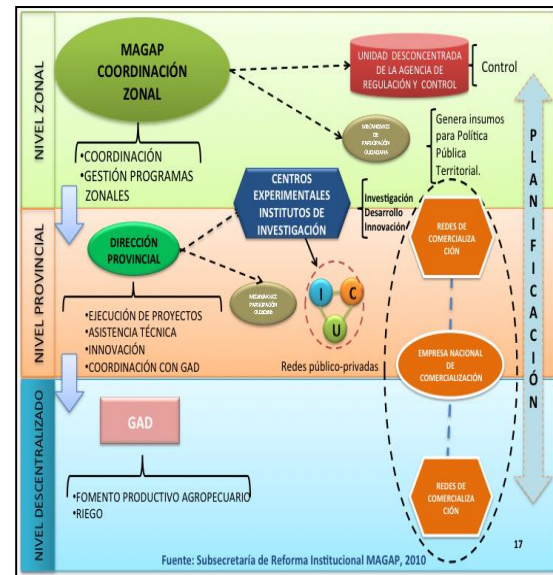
NIVEL ZONAL

MAGAP COORDINACIÓN ZONAL

UNIDAD DESCONCENTRADA DE LA AGENCIA DE REGULACIÓN Y CONTROL

Control

MECANISMOS DE PARTICIPACIÓN CIUDADANA

Genera insumos para Política Pública Territorial.

•COORDINACIÓN
•GESTIÓN PROGRAMAS ZONALES

PLANIFICACIÓN

CENTROS EXPERIMENTALES INSTITUTOS DE INVESTIGACIÓN

Investigación
Desarrollo
Innovación

NIVEL PROVINCIAL

DIRECCIÓN PROVINCIAL

REDES DE COMERCIALIZACIÓN

MECANISMOS DE PARTICIPACIÓN CIUDADANA

I C U

•EJECUCIÓN DE PROYECTOS
•ASISTENCIA TÉCNICA
•INNOVACIÓN
•COORDINACIÓN CON GAD

Redes público-privadas

EMPRESA NACIONAL DE COMERCIALIZACIÓN

NIVEL DESCENTRALIZADO

GAD

•FOMENTO PRODUCTIVO AGROPECUARIO
•RIEGO

REDES DE COMERCIALIZACIÓN

17

Fuente: Subsecretaría de Reforma Institucional MAGAP, 2010